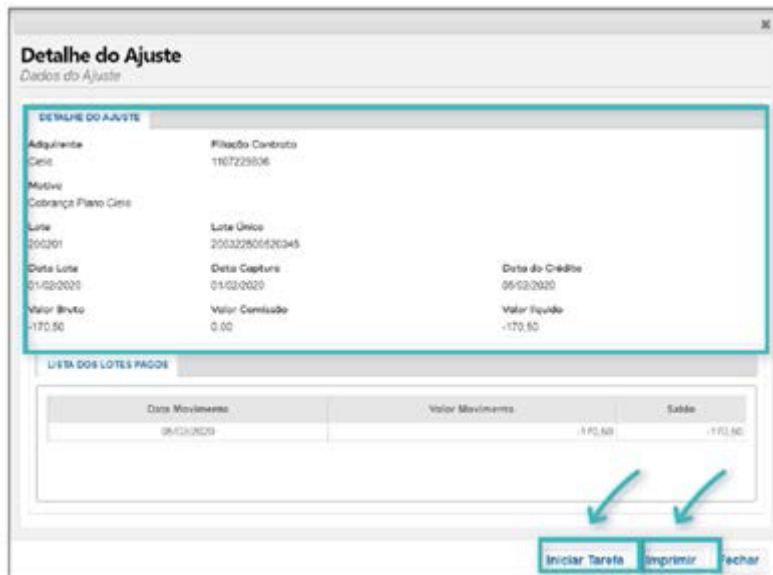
x

Detalhe do Ajuste
Dados do Ajuste

DETALHE DO AJUSTE

Adquirente
Cielo

Filiação Contrato
1107225036

Motivo
Cobrança Plano Cielo

Lote
200201

Lote Único
200322800520345

Data Lote
01/02/2020

Data Captura
01/02/2020

Data do Crédito
06/02/2020

Valor Bruto
-170,50

Valor Comissão
0,00

Valor líquido
-170,50

LISTA DOS LOTES PAGOS

| Data Movimento | Valor Movimento | Saldo |
|---|---|---|
| 06/03/2020 | -170,50 | -170,50 |

Iniciar Tarefa Imprimir Fechar